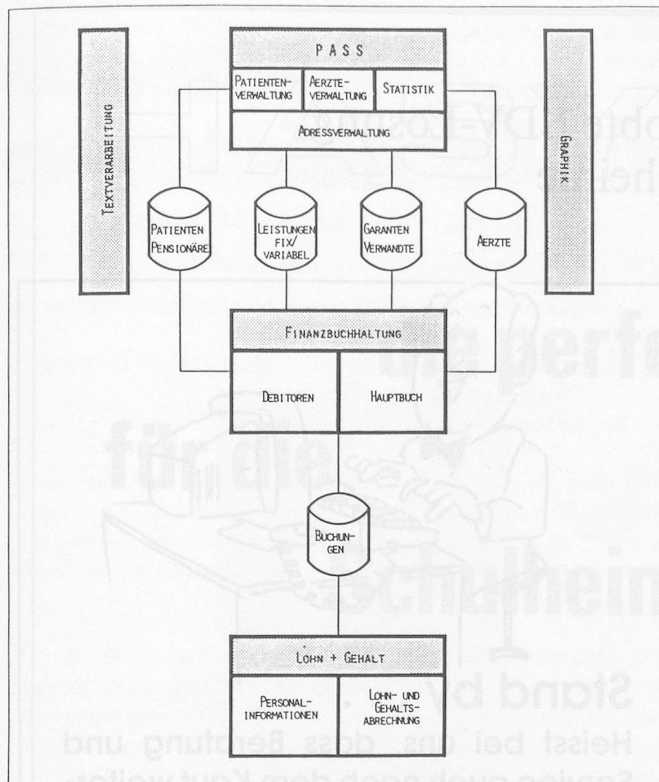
PASS

Patientenverwaltung

Aerzteverwaltung

Statistik

Adressverwaltung

Textverarbeitung

Graphik

Patienten Pensionäre

Leistungen fix/ variabel

Garanten Verwandte

Aerzte

Finanzbuchhaltung

Debitoren

Hauptbuch

Buchungen

Lohn + Gehalt

Personalinformationen

Lohn- und Gehaltsabrechnung

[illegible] EDV-Lösung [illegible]

die perfe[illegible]

für die

Schulhein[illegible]

Stand by

Heisst bei uns, dass Beratung und Service auch nach dem Kauf weiter-